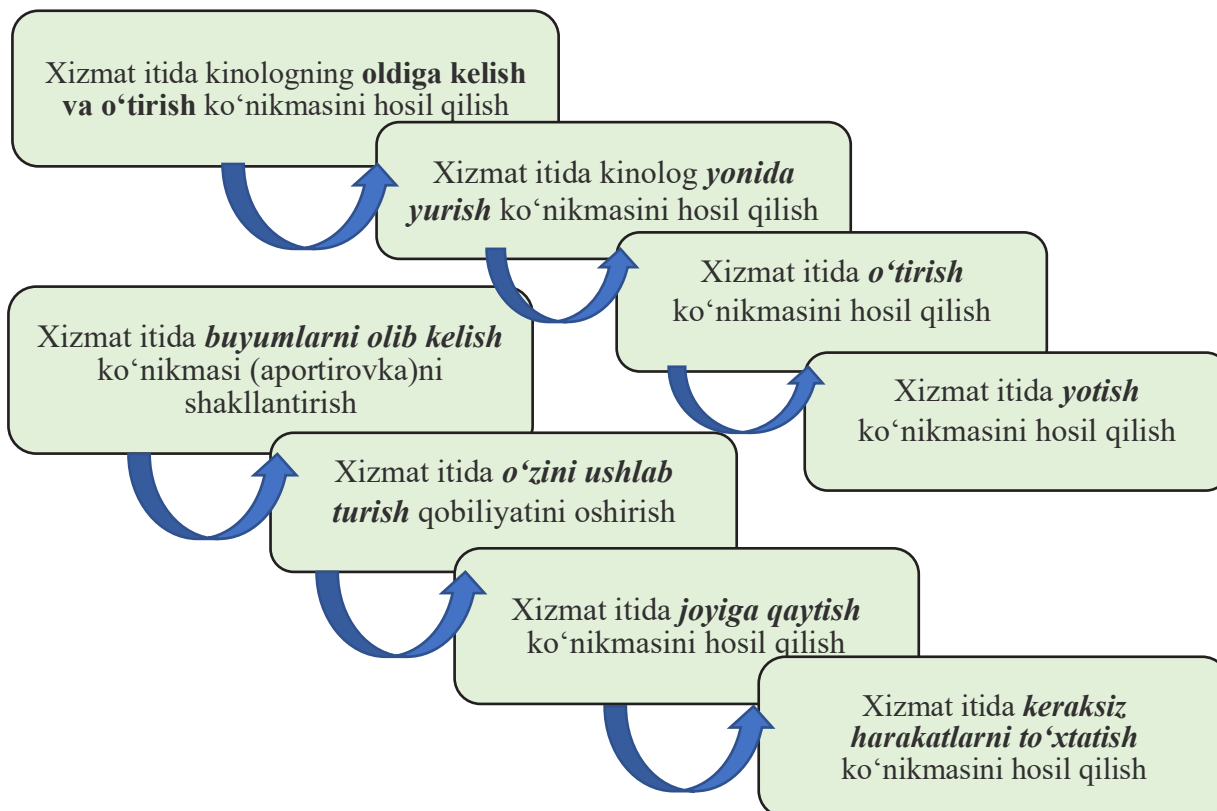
Xizmat itida kinologning oldiga kelish va o‘tirish ko‘nikmasini hosil qilish

Xizmat itida kinolog yonida yurish ko‘nikmasini hosil qilish

Xizmat itida o‘tirish ko‘nikmasini hosil qilish

Xizmat itida yotish ko‘nikmasini hosil qilish

Xizmat itida buyumlarni olib kelish ko‘nikmasi (aportirovka)ni shakllantirish

Xizmat itida o‘zini ushlab turish qobiliyatini oshirish

Xizmat itida joyiga qaytish ko‘nikmasini hosil qilish

Xizmat itida keraksiz harakatlarni to‘xtatish ko‘nikmasini hosil qilish